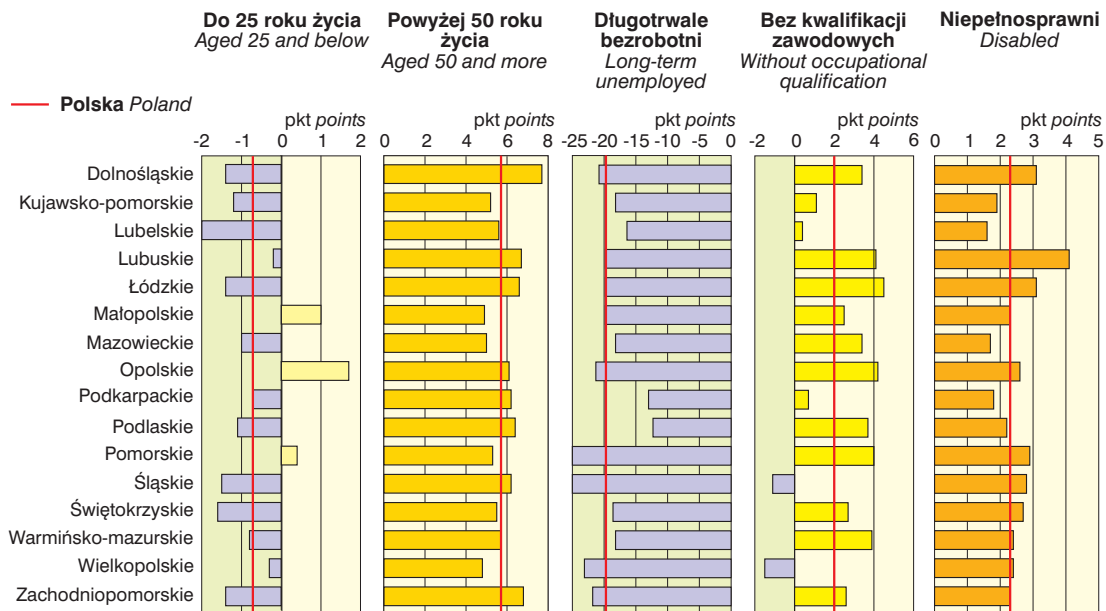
Do 25 roku życia
Aged 25 and below

Powyżej 50 roku życia
Aged 50 and more

Długotrwale bezrobotni
Long-term unemployed

Bez kwalifikacji zawodowych
Without occupational qualification

Niepełnosprawni
Disabled

Polska Poland

pkt points
-2 -1 0 1 2

pkt points
0 2 4 6 8

pkt points
-25 -20 -15 -10 -5 0

pkt points
-2 0 2 4 6

pkt points
0 1 2 3 4 5

Dolnośląskie
Kujawsko-pomorskie
Lubelskie
Lubuskie
Łódzkie
Małopolskie
Mazowieckie
Opolskie
Podkarpackie
Podlaskie
Pomorskie
Śląskie
Świętokrzyskie
Warmińsko-mazurskie
Wielkopolskie
Zachodniopomorskie